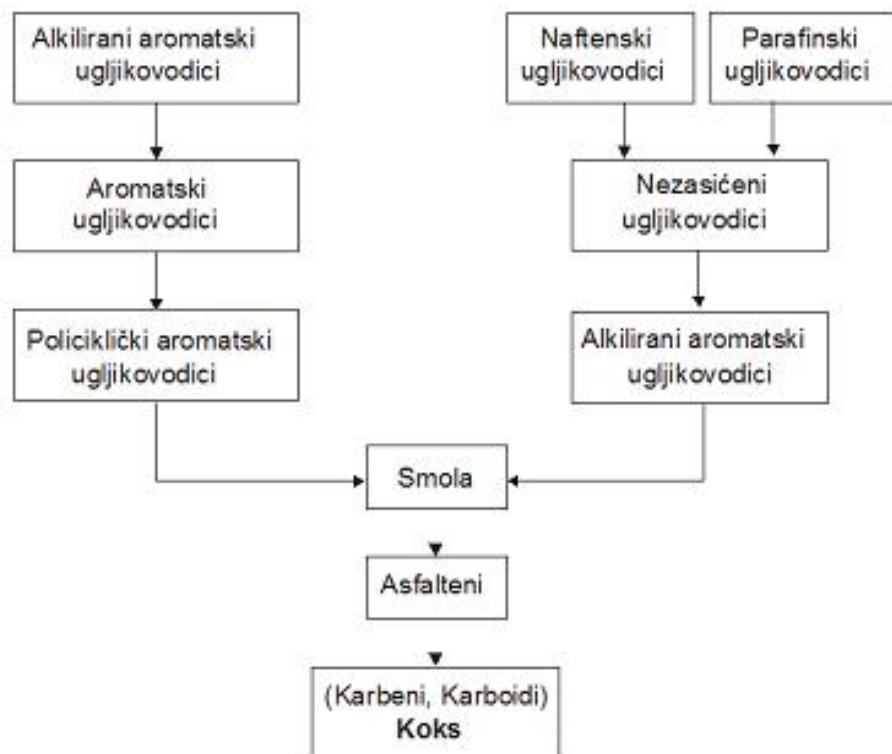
Alkilirani aromatski ugljikovodici

Aromatski ugljikovodici

Policiklički aromatski ugljikovodici

Naftenski ugljikovodici

Parafinski ugljikovodici

Nezasićeni ugljikovodici

Alkilirani aromatski ugljikovodici

Smola

Asfalteni

(Karbeni, Karboidi)
Koks